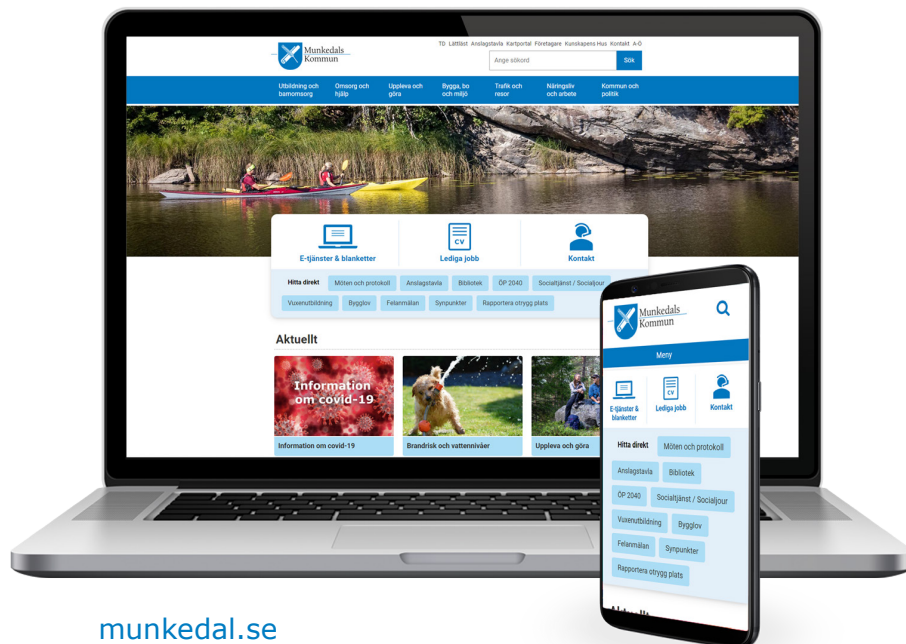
Munkedals Kommun

TD Lättläst Anslagstavla Kartportal Företagare Kunskapens Hus Kontakt A-Ö

Ange sökord

Sök

Utbildning och barnomsorg
Omsorg och hjälp
Uppleva och göra
Bygga, bo och miljö
Trafik och resor
Näringsliv och arbete
Kommun och politik

E-tjänster & blanketter
Lediga jobb
Kontakt

Hitta direkt
Möten och protokoll
Anslagstavla
Bibliotek
ÖP 2040
Socialtjänst / Socialjour
Vuxenutbildning
Bygglov
Felanmälan
Synpunkter
Rapportera otrygg plats

Aktuellt

Information om covid-19

Information om covid-19
Brandrisk och vattennivåer
Uppleva och göra

Munkedals Kommun

Meny

E-tjänster & blanketter
Lediga jobb
Kontakt

Hitta direkt
Möten och protokoll
Anslagstavla
Bibliotek
ÖP 2040
Socialtjänst / Socialjour
Vuxenutbildning
Bygglov
Felanmälan
Synpunkter
Rapportera otrygg plats

munkedal.se